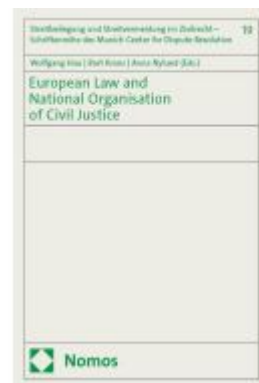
Streitbeilegung und Streitvermeidung im Zivilrecht – Schriftenreihe des Munich Center for Dispute Resolution 13

Wolfgang Hau | Dorit Kranz | Anna Nylund (Eds.)

European Law and National Organisation of Civil Justice

Nomos